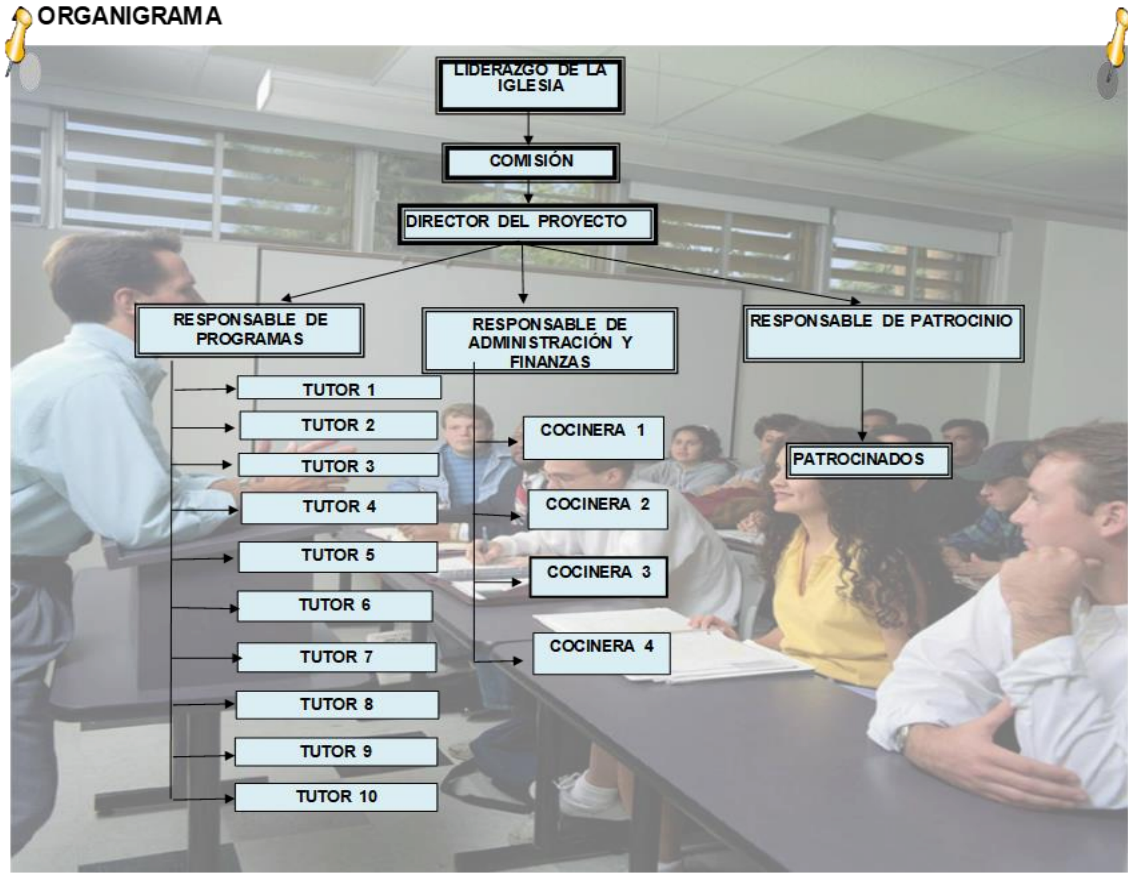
ORGANIGRAMA

LIDERAZGO DE LA IGLESIA

COMISIÓN

DIRECTOR DEL PROYECTO

RESPONSABLE DE PROGRAMAS

RESPONSABLE DE ADMINISTRACIÓN Y FINANZAS

RESPONSABLE DE PATROCINIO

TUTOR 1

TUTOR 2

TUTOR 3

TUTOR 4

TUTOR 5

TUTOR 6

TUTOR 7

TUTOR 8

TUTOR 9

TUTOR 10

COCINERA 1

COCINERA 2

COCINERA 3

COCINERA 4

PATROCINADOS